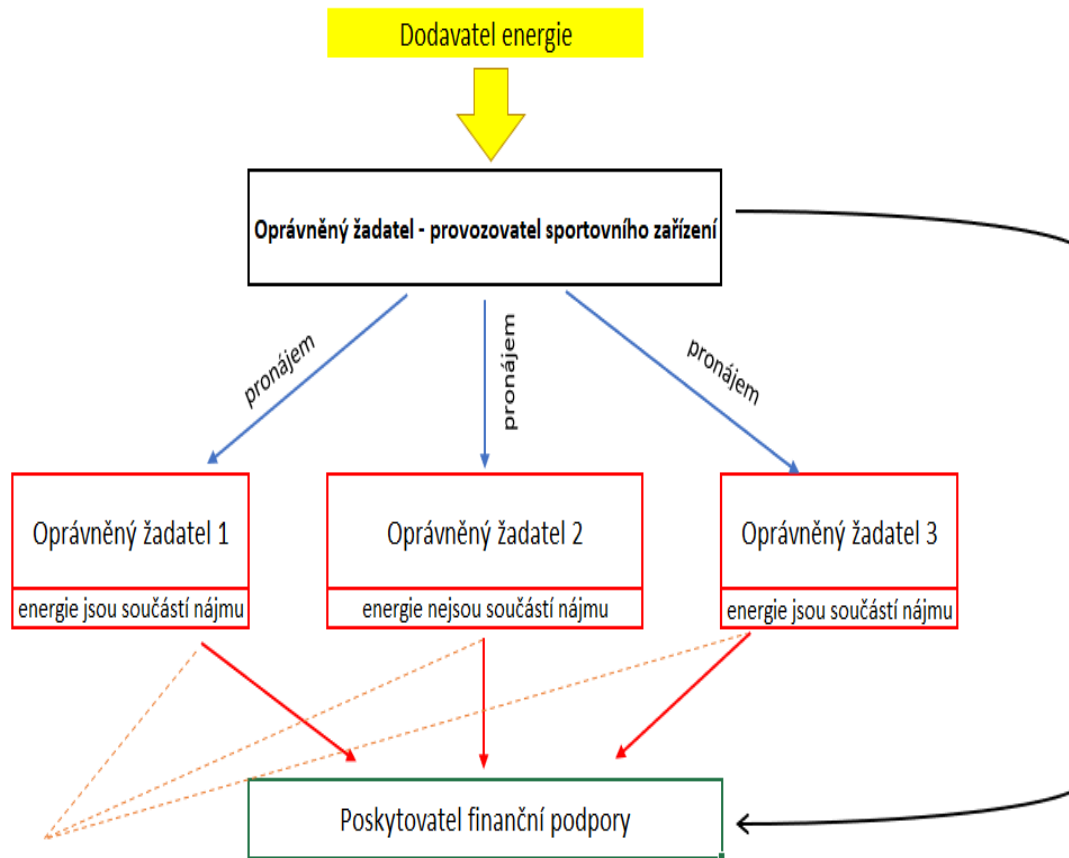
Dodavatel energie

Oprávněný žadatel - provozovatel sportovního zařízení

pronájem

pronájem

pronájem

Oprávněný žadatel 1

energie jsou součástí nájmu

Oprávněný žadatel 2

energie nejsou součástí nájmu

Oprávněný žadatel 3

energie jsou součástí nájmu

Poskytovatel finanční podpory